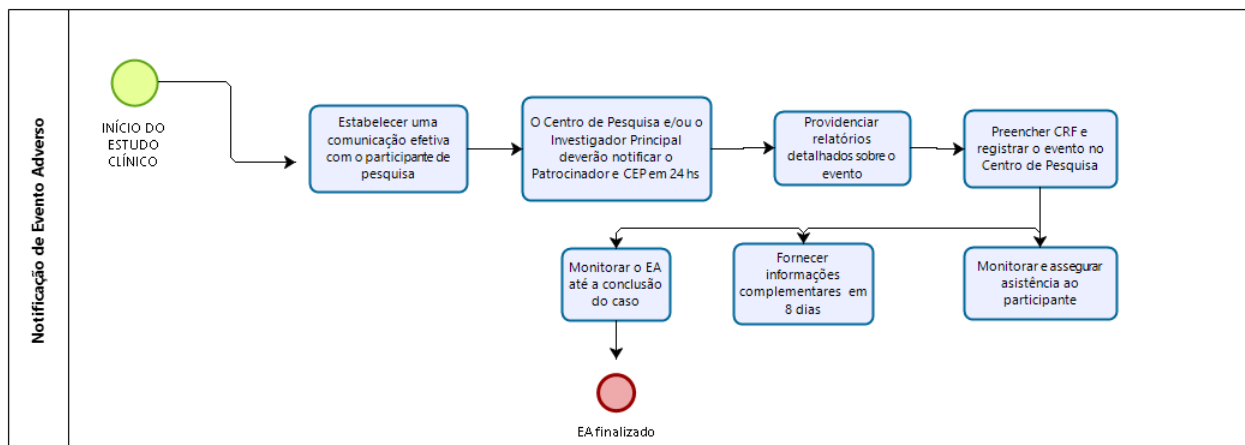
Notificação de Evento Adverso

INÍCIO DO ESTUDO CLÍNICO

Estabelecer uma comunicação efetiva com o participante de pesquisa

O Centro de Pesquisa e/ou o Investigador Principal deverão notificar o Patrocinador e CEP em 24 hs

Providenciar relatórios detalhados sobre o evento

Preencher CRF e registrar o evento no Centro de Pesquisa

Monitorar o EA até a conclusão do caso

Fornecer informações complementares em 8 dias

Monitorar e assegurar asistência ao participante

EA finalizado